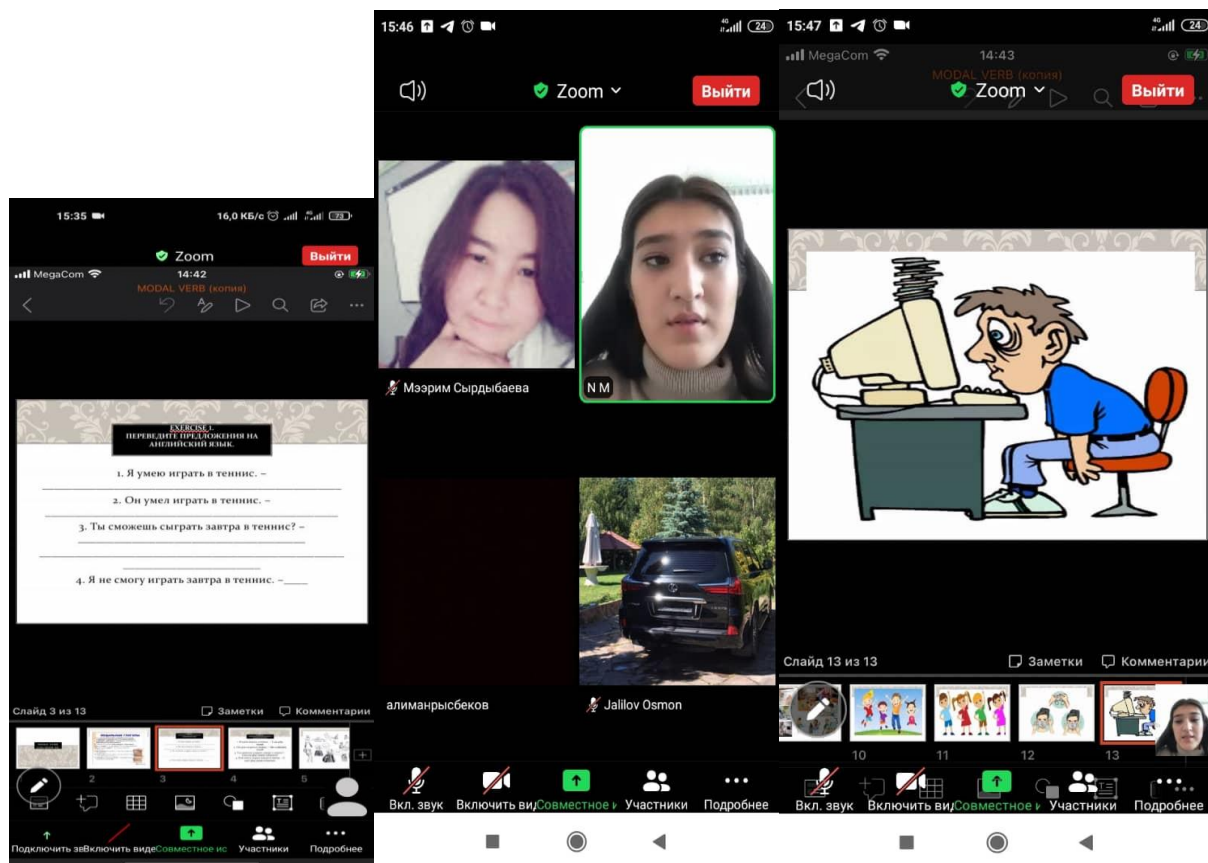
15:35
16,0 КБ/с 73

Zoom
Выйти

MegaCom
14:42
MODAL VERB (копия)

EXERCISE 1.
ПЕРЕВЕДИТЕ ПРЕДЛОЖЕНИЯ НА АНГЛИЙСКИЙ ЯЗЫК.

1. Я умею играть в теннис. –

2. Он умел играть в теннис. –

3. Ты сможешь сыграть завтра в теннис? –

4. Я не смогу играть завтра в теннис. –____

Слайд 3 из 13
Заметки
Комментарии
2 3 4 5

Подключить зв
Включить виде
Совместное ис
Участники
Подробнее

15:46
24

Zoom
Выйти

Мээрим Сырдыбаева
N M
алиманрысбеков
Jalilov Osmon

Вкл. звук
Включить ви
Совместное и
Участники
Подробнее

15:47
24

MegaCom
14:43
MODAL VERB (копия)

Zoom
Выйти

Слайд 13 из 13
Заметки
Комментарии
10 11 12 13

Вкл. звук
Включить ви
Совместное и
Участники
Подробнее